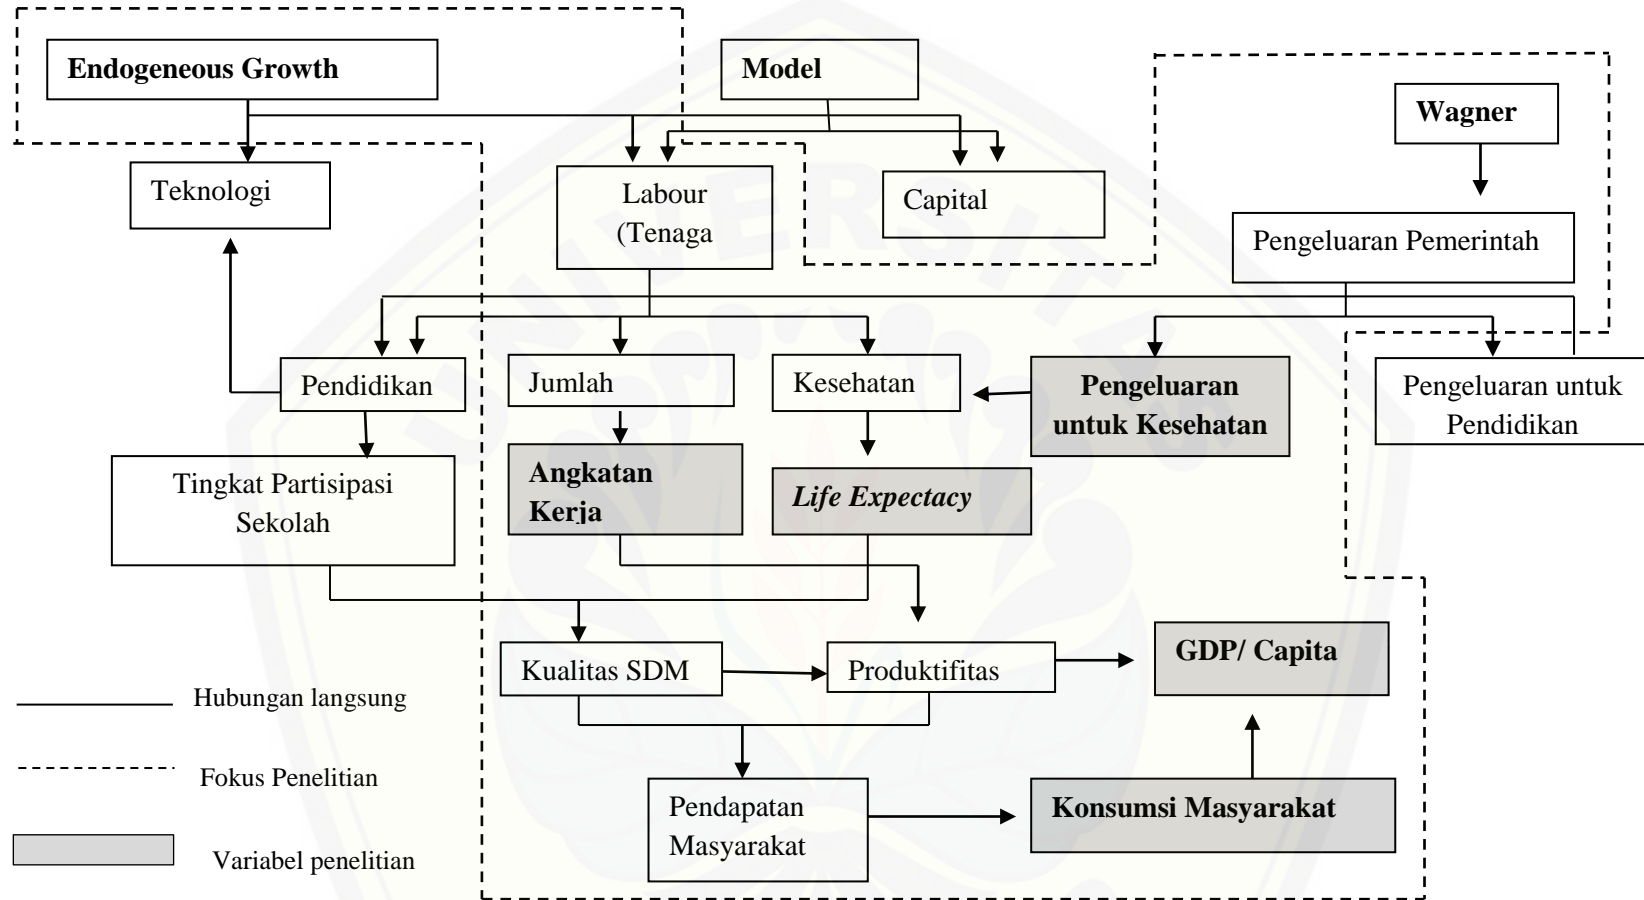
Endogeneous Growth

Model

Wagner

Teknologi

Labour (Tenaga

Capital

Pengeluaran Pemerintah

Pendidikan

Jumlah

Kesehatan

Pengeluaran untuk Kesehatan

Pengeluaran untuk Pendidikan

Tingkat Partisipasi Sekolah

Angkatan Kerja

Life Expectacy

Kualitas SDM

Produktifitas

GDP/ Capita

Pendapatan Masyarakat

Konsumsi Masyarakat

Hubungan langsung

Fokus Penelitian

Variabel penelitian